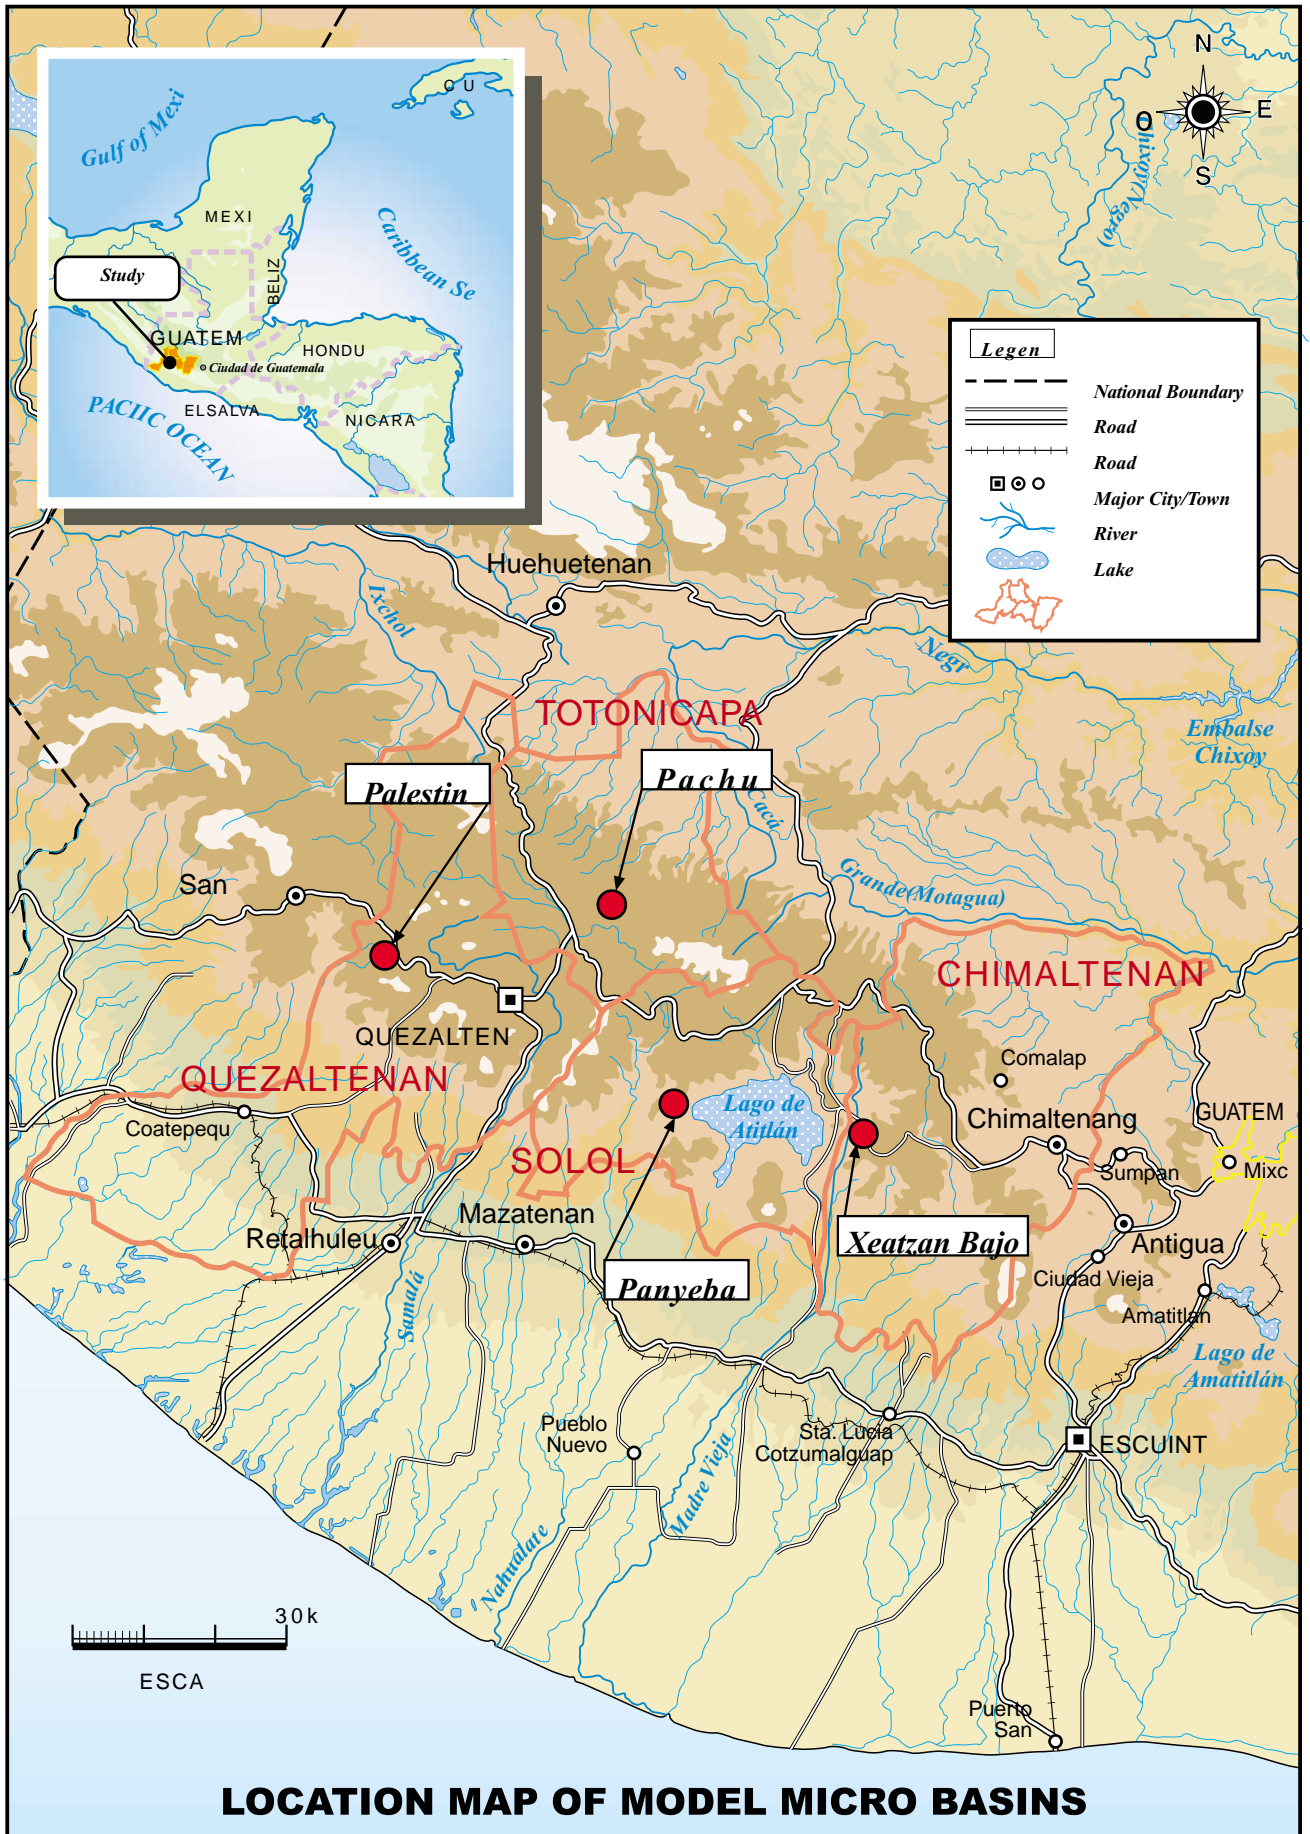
Gulf of Mexi
C U
MEXI
Caribbean Se
Study
BELIZ
GUATEM
HONDU
Ciudad de Guatemala
PACIIC OCEAN
ELSALVA
NICARA

N
O
E
S
Chixoy(Negro)

Legen
National Boundary
Road
Road
Major City/Town
River
Lake

Huehuetenan
Ixchol
Negr
Embalse Chixoy
TOTONICAPA
Pachu
Palestin
Cacá
Grande(Motagua)
San
CHIMALTENAN
QUEZALTEN
Comalap
QUEZALTENAN
Lago de Atitlán
Chimaltenang
GUATEM
Coatepequ
SOLOL
Sumpan
Mixc
Mazatenan
Xeatzan Bajo
Retalhuleu
Antigua
Ciudad Vieja
Panyeba
Samalá
Amatitlan
Lago de Amatitlán
Pueblo Nuevo
Sta. Lucía Cotzumalguap
ESCUINT
Madre Vieja
Nahualate
30k
ESCA
Puerto San

LOCATION MAP OF MODEL MICRO BASINS